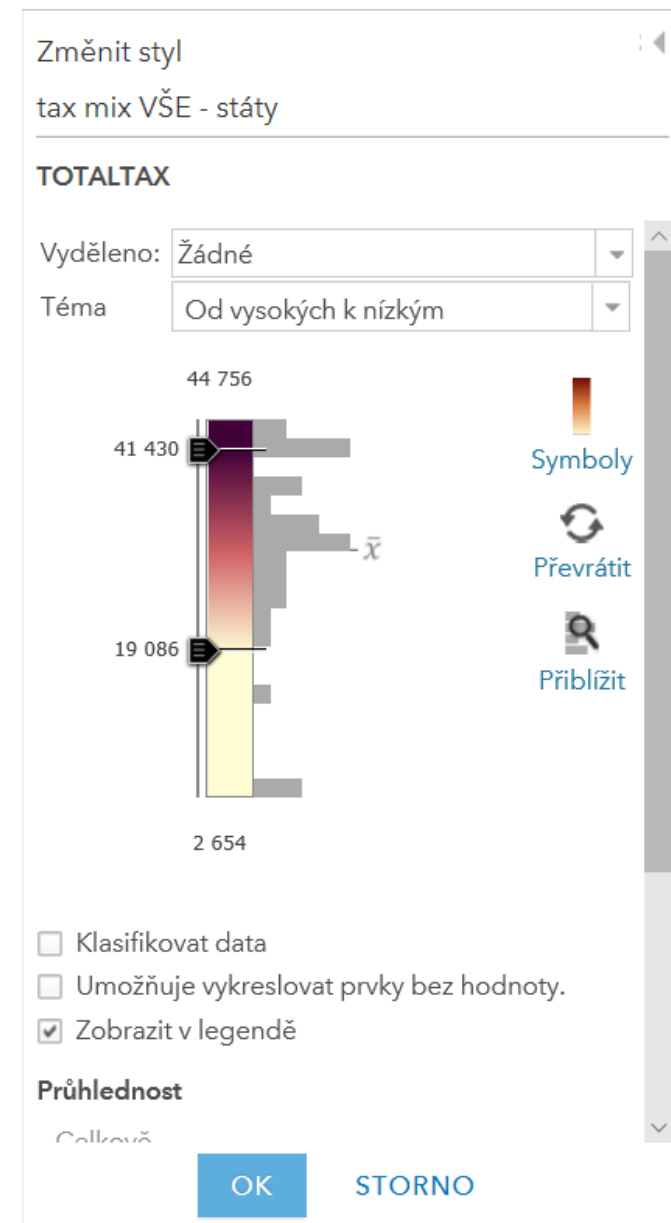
Změnit styl

tax mix VŠE - státy

TOTALTAX

Vyděleno: Žádné

Téma Od vysokých k nízkým

44 756

41 430

19 086

2 654

$\bar{x}$

Symboly

Převrátit

Přiblížit

Klasifikovat data

Umožňuje vykreslovat prvky bez hodnoty.

Zobrazit v legendě

Průhlednost

Celkově

OK STORNO